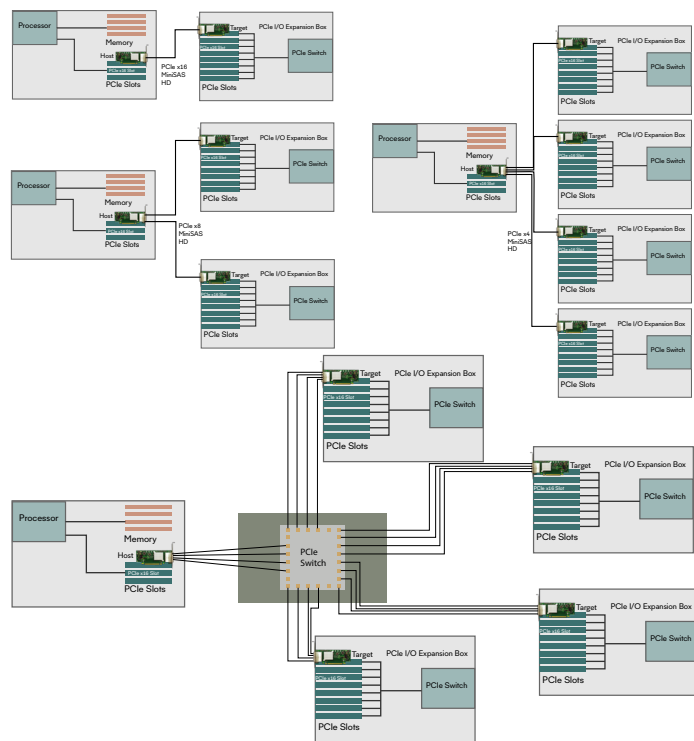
Processor
Memory
Host
PCIe x16 Slot
PCIe Slots
PCIe x16 MiniSAS HD
Target
PCIe I/O Expansion Box
PCIe x16 Slot
PCIe Switch
PCIe Slots

Processor
Memory
Host
PCIe x16 Slot
PCIe Slots
PCIe x8 MiniSAS HD
Target
PCIe I/O Expansion Box
PCIe x16 Slot
PCIe Switch
PCIe Slots
Target
PCIe I/O Expansion Box
PCIe x16 Slot
PCIe Switch
PCIe Slots

Processor
Memory
Host
PCIe x16 Slot
PCIe Slots
PCIe x4 MiniSAS HD
Target
PCIe I/O Expansion Box
PCIe x16 Slot
PCIe Switch
PCIe Slots
Target
PCIe I/O Expansion Box
PCIe x16 Slot
PCIe Switch
PCIe Slots
Target
PCIe I/O Expansion Box
PCIe x16 Slot
PCIe Switch
PCIe Slots
Target
PCIe I/O Expansion Box
PCIe x16 Slot
PCIe Switch
PCIe Slots

Processor
Memory
Host
PCIe x16 Slot
PCIe Slots
PCIe Switch
Target
PCIe I/O Expansion Box
PCIe x16 Slot
PCIe Switch
PCIe Slots
Target
PCIe I/O Expansion Box
PCIe x16 Slot
PCIe Switch
PCIe Slots
Target
PCIe I/O Expansion Box
PCIe x16 Slot
PCIe Switch
PCIe Slots
Target
PCIe I/O Expansion Box
PCIe x16 Slot
PCIe Switch
PCIe Slots